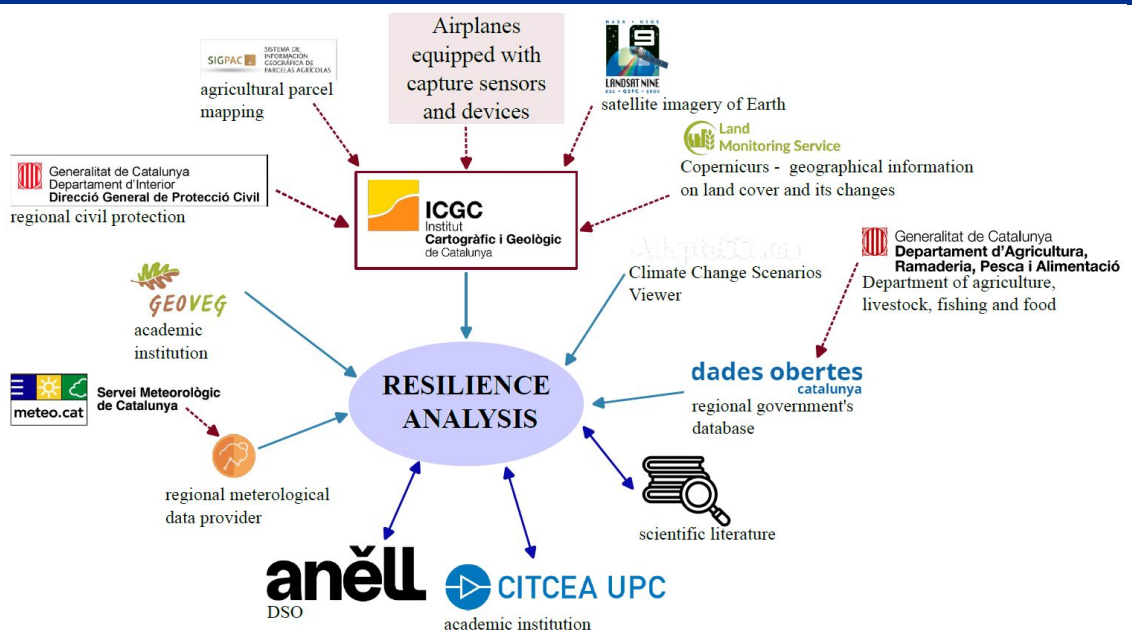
SIGPAC SISTEMA DE INFORMACIÓN GEOGRÁFICA DE PARCELAS AGRÍCOLAS
agricultural parcel mapping

Airplanes equipped with capture sensors and devices

NASA • USGS
LANDSAT NINE
KSC • GSFC • EROS
satellite imagery of Earth

Land Monitoring Service
Copernicurs - geographical information on land cover and its changes

Generalitat de Catalunya
Departament d'Interior
Direcció General de Protecció Civil
regional civil protection

ICGC
Institut Cartogràfic i Geològic de Catalunya

AdaptaClima
Climate Change Scenarios Viewer

Generalitat de Catalunya
Departament d'Agricultura, Ramaderia, Pesca i Alimentació
Department of agriculture, livestock, fishing and food

GEOVEG
academic institution

RESILIENCE ANALYSIS

dades obertes catalunya
regional government's database

meteo.cat
Servei Meteorològic de Catalunya

regional meterological data provider

scientific literature

anell
DSO

CITCEA UPC
academic institution